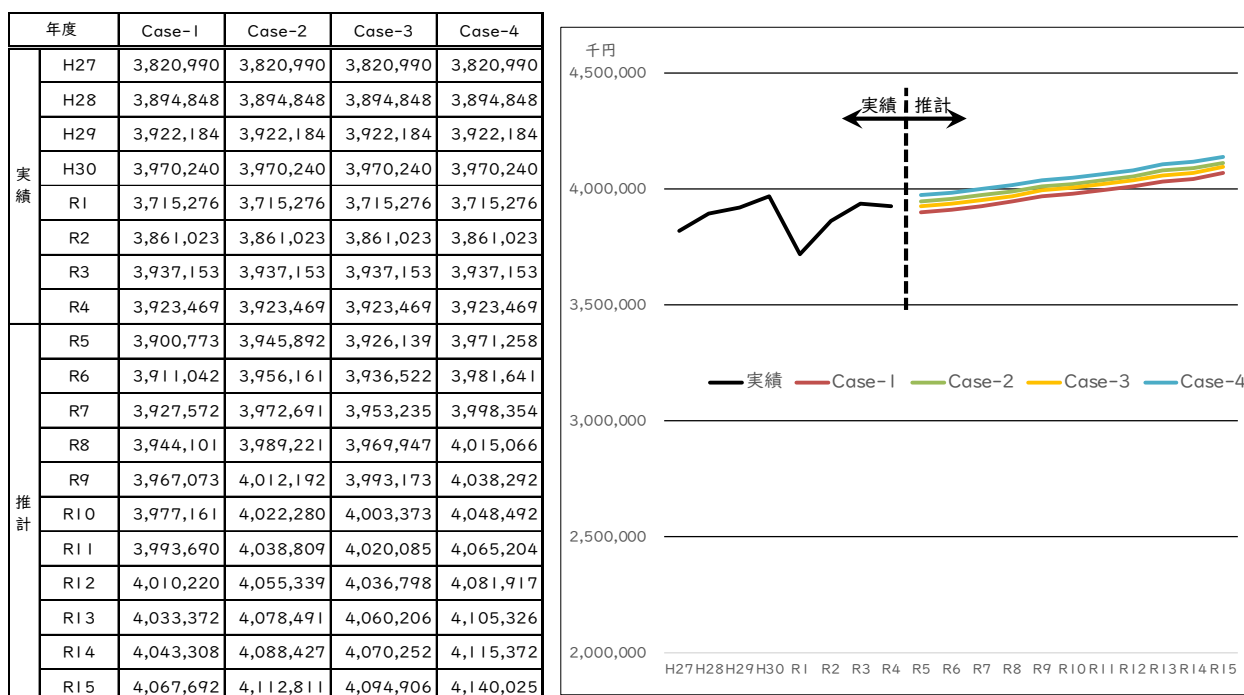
| 年度 | | Case-1 | Case-2 | Case-3 | Case-4 |
|---|---|---|---|---|---|
| 実績 | H27 | 3,820,990 | 3,820,990 | 3,820,990 | 3,820,990 |
| | H28 | 3,894,848 | 3,894,848 | 3,894,848 | 3,894,848 |
| | H29 | 3,922,184 | 3,922,184 | 3,922,184 | 3,922,184 |
| | H30 | 3,970,240 | 3,970,240 | 3,970,240 | 3,970,240 |
| | R1 | 3,715,276 | 3,715,276 | 3,715,276 | 3,715,276 |
| | R2 | 3,861,023 | 3,861,023 | 3,861,023 | 3,861,023 |
| | R3 | 3,937,153 | 3,937,153 | 3,937,153 | 3,937,153 |
| | R4 | 3,923,469 | 3,923,469 | 3,923,469 | 3,923,469 |
| 推計 | R5 | 3,900,773 | 3,945,892 | 3,926,139 | 3,971,258 |
| | R6 | 3,911,042 | 3,956,161 | 3,936,522 | 3,981,641 |
| | R7 | 3,927,572 | 3,972,691 | 3,953,235 | 3,998,354 |
| | R8 | 3,944,101 | 3,989,221 | 3,969,947 | 4,015,066 |
| | R9 | 3,967,073 | 4,012,192 | 3,993,173 | 4,038,292 |
| | R10 | 3,977,161 | 4,022,280 | 4,003,373 | 4,048,492 |
| | R11 | 3,993,690 | 4,038,809 | 4,020,085 | 4,065,204 |
| | R12 | 4,010,220 | 4,055,339 | 4,036,798 | 4,081,917 |
| | R13 | 4,033,372 | 4,078,491 | 4,060,206 | 4,105,326 |
| | R14 | 4,043,308 | 4,088,427 | 4,070,252 | 4,115,372 |
| | R15 | 4,067,692 | 4,112,811 | 4,094,906 | 4,140,025 |

千円
4,500,000
4,000,000
3,500,000
3,000,000
2,500,000
2,000,000

実績 推計

実績 Case-1 Case-2 Case-3 Case-4

H27 H28 H29 H30 R1 R2 R3 R4 R5 R6 R7 R8 R9 R10 R11 R12 R13 R14 R15